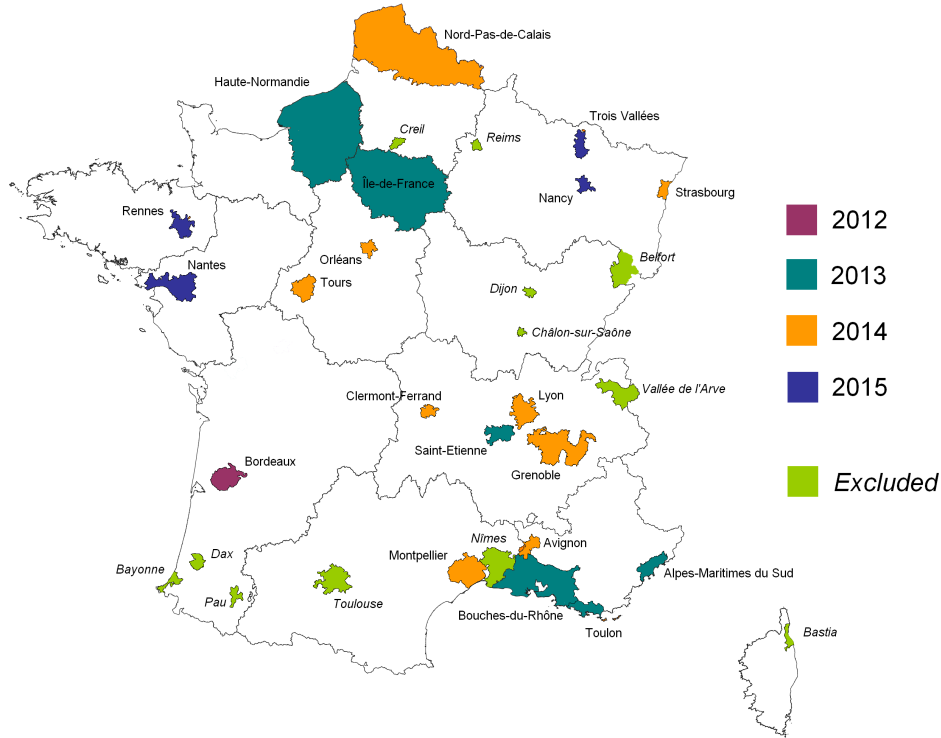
Nord-Pas-de-Calais

Haute-Normandie

Trois Vallées

Creil

Reims

Île-de-France

Nancy

Strasbourg

Rennes

2012

Orléans

Belfort

2013

Nantes

Tours

Dijon

2014

Châlon-sur-Saône

2015

Vallée de l'Arve

Clermont-Ferrand

Lyon

Saint-Etienne

Grenoble

Bordeaux

Excluded

Nîmes

Avignon

Montpellier

Dax

Bayonne

Alpes-Maritimes du Sud

Pau

Toulouse

Bouches-du-Rhône

Toulon

Bastia